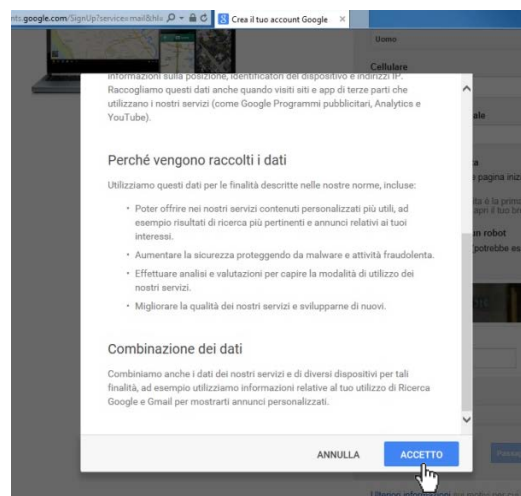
nts.google.com/SignUp?service=mail&hl=

Crea il tuo account Google

Uomo

Cellulare

informazioni sulla posizione, identificatori del dispositivo e indirizzi IP. Raccogliamo questi dati anche quando visiti siti e app di terze parti che utilizzano i nostri servizi (come Google Programmi pubblicitari, Analytics e YouTube).

Perché vengono raccolti i dati

Utilizziamo questi dati per le finalità descritte nelle nostre norme, incluse:

• Poter offrire nei nostri servizi contenuti personalizzati più utili, ad esempio risultati di ricerca più pertinenti e annunci relativi ai tuoi interessi.

• Aumentare la sicurezza proteggendo da malware e attività fraudolenta.

• Effettuare analisi e valutazioni per capire la modalità di utilizzo dei nostri servizi.

• Migliorare la qualità dei nostri servizi e svilupparne di nuovi.

Combinazione dei dati

Combiniamo anche i dati dei nostri servizi e di diversi dispositivi per tali finalità, ad esempio utilizziamo informazioni relative al tuo utilizzo di Ricerca Google e Gmail per mostrarti annunci personalizzati.

ANNULLA

ACCETTO

Ulteriori informazioni